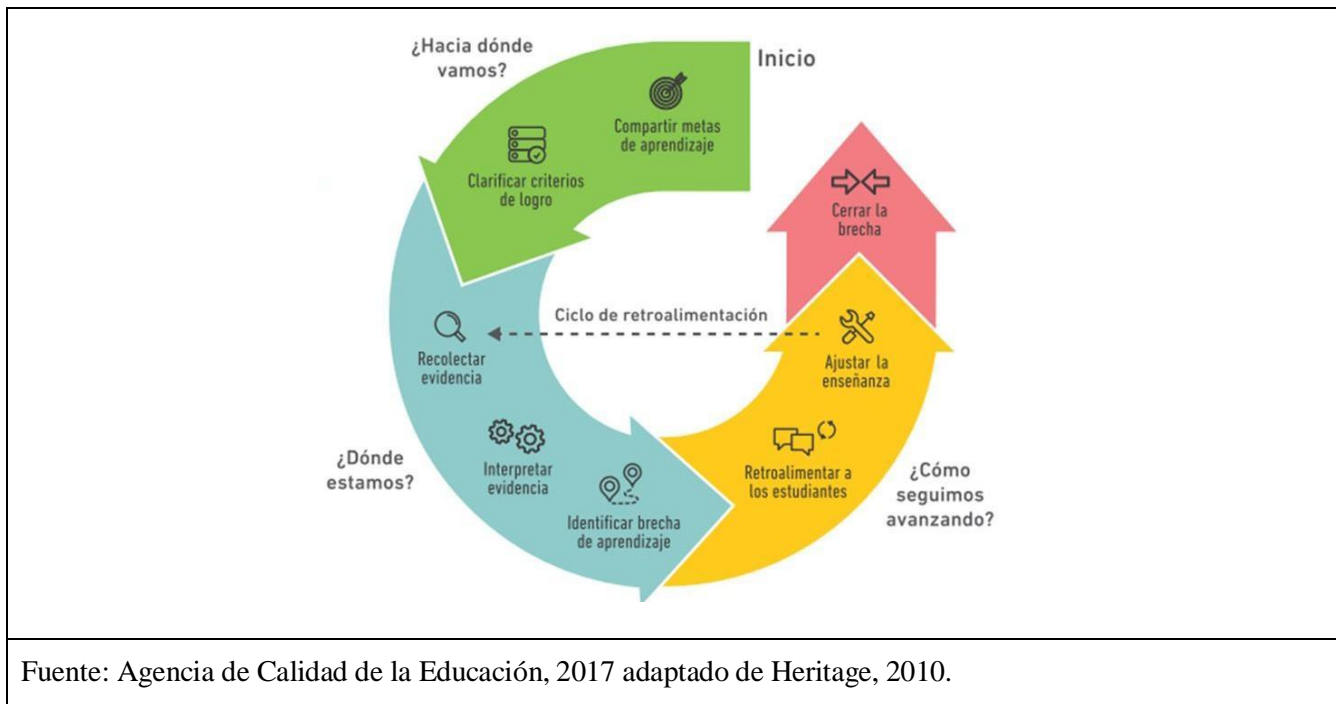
¿Hacia dónde vamos?

Inicio

Compartir metas de aprendizaje

Clarificar criterios de logro

Cerrar la brecha

Ciclo de retroalimentación

Recolectar evidencia

Ajustar la enseñanza

Interpretar evidencia

Identificar brecha de aprendizaje

Retroalimentar a los estudiantes

¿Dónde estamos?

¿Cómo seguimos avanzando?

Fuente: Agencia de Calidad de la Educación, 2017 adaptado de Heritage, 2010.